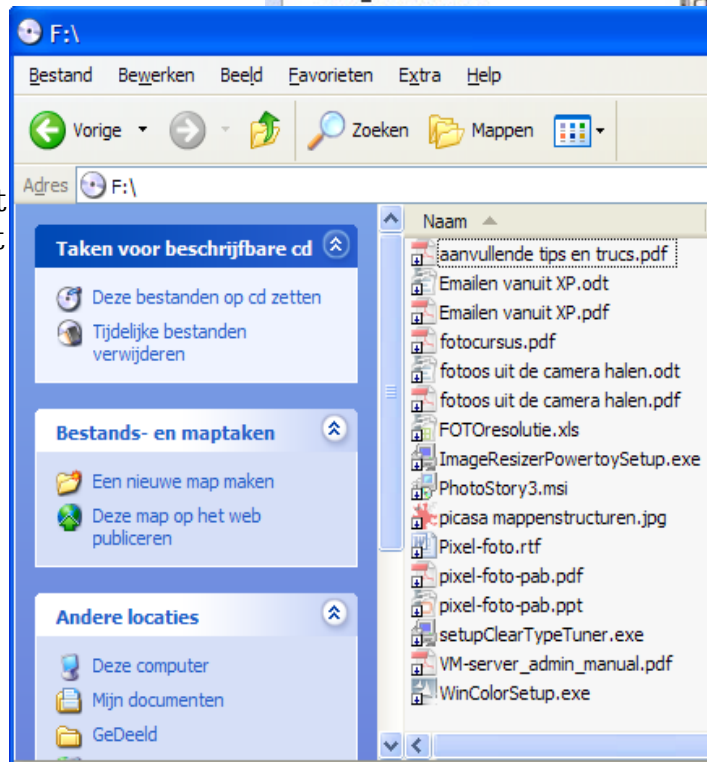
F:\

Bestand Bewerken Beeld Favorieten Extra Help

Vorige Zoeken Mappen

Adres F:\

Taken voor beschrijfbare cd

Deze bestanden op cd zetten

Tijdelijke bestanden verwijderen

Bestands- en maptaken

Een nieuwe map maken

Deze map op het web publiceren

Andere locaties

Deze computer

Mijn documenten

GeDeeld

Naam

aanvullende tips en trucs.pdf
Emailen vanuit XP.odt
Emailen vanuit XP.pdf
fotocursus.pdf
fotoos uit de camera halen.odt
fotoos uit de camera halen.pdf
FOTOresolutie.xls
ImageResizerPowertoySetup.exe
PhotoStory3.msi
picasa mappenstructuren.jpg
Pixel-foto.rtf
pixel-foto-pab.pdf
pixel-foto-pab.ppt
setupClearTypeTuner.exe
VM-server_admin_manual.pdf
WinColorSetup.exe